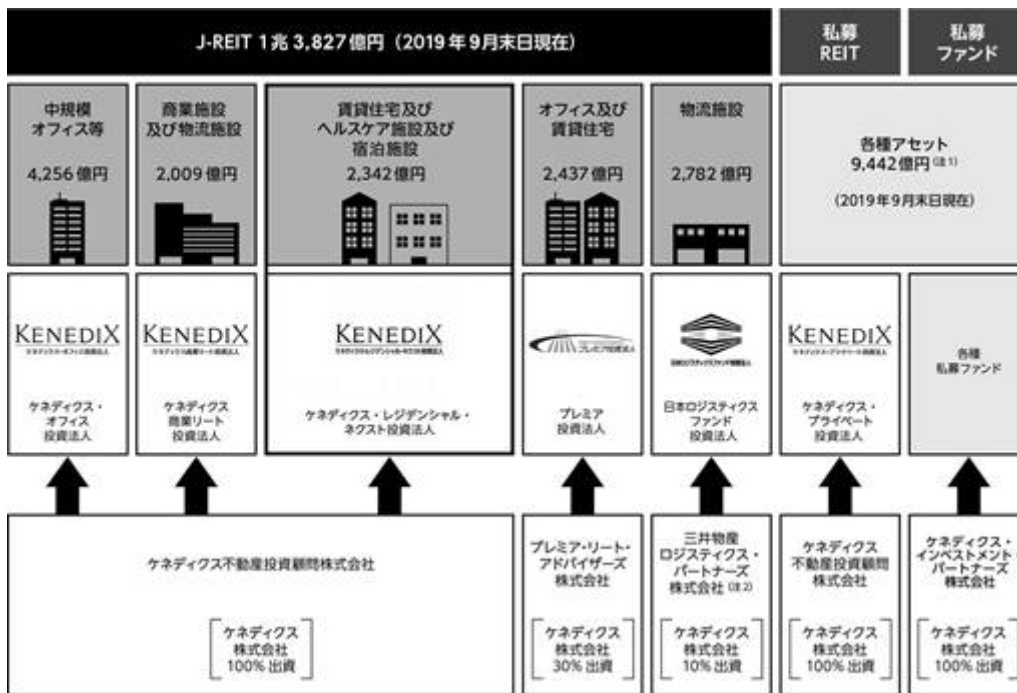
J-REIT 1兆 3,827億円（2019年9月末日現在）

私募 REIT

私募 ファンド

中規模 オフィス等
4,256億円

商業施設 及び物流施設
2,009億円

賃貸住宅及び ヘルスケア施設及び 宿泊施設
2,342億円

オフィス及び 賃貸住宅
2,437億円

物流施設
2,782億円

各種アセット
9,442億円（注1）
（2019年9月末日現在）

KENEDIX
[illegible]
ケネディクス・ オフィス 投資法人

KENEDIX
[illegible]
ケネディクス 商業リート 投資法人

KENEDIX
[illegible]
ケネディクス・レジデンシャル・ ネクスト投資法人

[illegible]
プレミア 投資法人

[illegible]
日本ロジスティクス ファンド 投資法人

KENEDIX
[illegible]
ケネディクス・ プライベート 投資法人

各種 私募ファンド

ケネディクス不動産投資顧問株式会社

ケネディクス 株式会社 100% 出資

プレミア・リート・ アドバイザーズ 株式会社

ケネディクス 株式会社 30% 出資

三井物産 ロジスティクス・ パートナーズ 株式会社（注2）

ケネディクス 株式会社 10% 出資

ケネディクス 不動産投資顧問 株式会社

ケネディクス 株式会社 100% 出資

ケネディクス・ インベストメント・ パートナーズ 株式会社

ケネディクス 株式会社 100% 出資